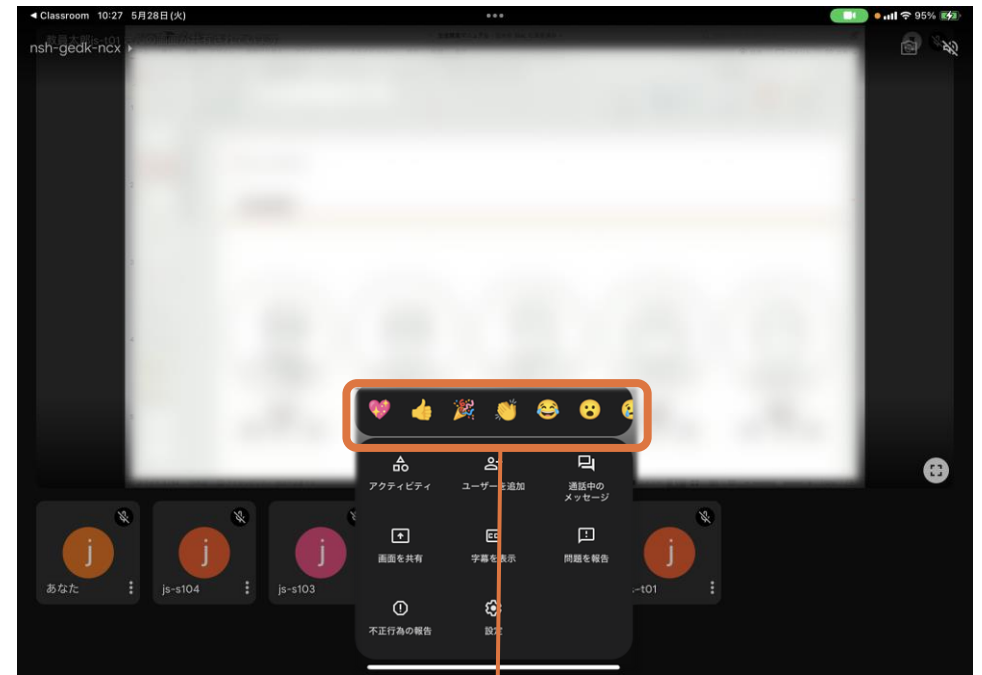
◀ Classroom 10:27 5月28日(火)

95%

nsh-gedk-ncx

💖 👍 🎉 👏 😂 😮

アクティビティ

ユーザーを追加

通話中のメッセージ

画面を共有

字幕を表示

問題を報告

不正行為の報告

設定

j
あなた

j
js-s104

j
js-s103

j
-t01